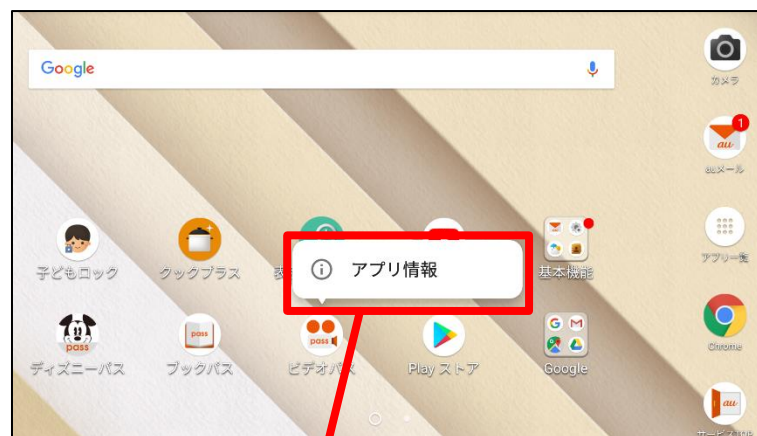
Google

カメラ

1

au

auメール

アプリ一覧

Chrome

au

サービスTOP

子どもロック

クックプラス

表

アプリ情報

基本機能

pass

ディズニーパス

pass

ブックパス

pass

ビデオパス

Play ストア

Google